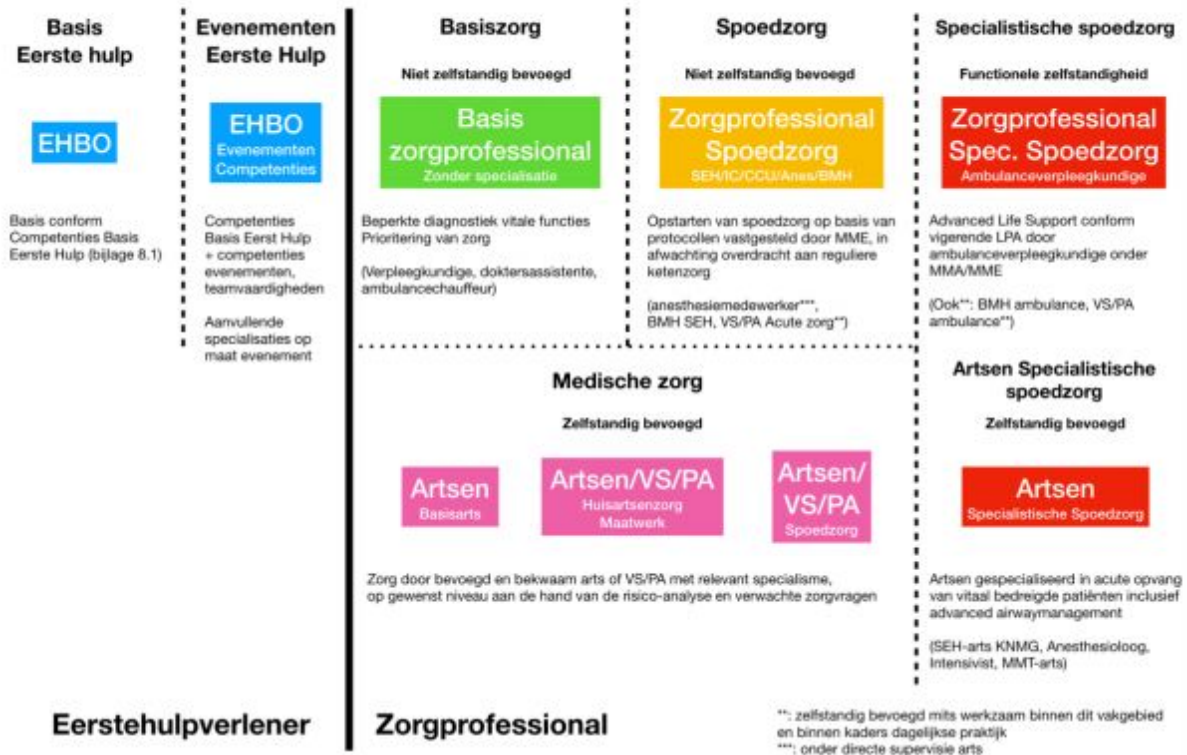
Basis
Eerste hulp

EHBO

Basis conform Competenties Basis Eerste Hulp (bijlage 8.1)

Evenementen
Eerste Hulp

EHBO
Evenementen
Competenties

Competenties Basis Eerst Hulp + competenties evenementen, teamvaardigheden

Aanvullende specialisaties op maat evenement

Basiszorg

Niet zelfstandig bevoegd

Basis
zorgprofessional
Zonder specialisatie

Beperkte diagnostiek vitale functies
Prioritering van zorg

(Verpleegkundige, doktersassistente, ambulancechauffeur)

Spoedzorg

Niet zelfstandig bevoegd

Zorgprofessional
Spoedzorg
SEH/IC/CCU/Anes/BMH

Opstarten van spoedzorg op basis van protocollen vastgesteld door MME, in afwachting overdracht aan reguliere ketenzorg

(anesthesiemedewerker***, BMH SEH, VS/PA Acute zorg**)

Specialistische spoedzorg

Functionele zelfstandigheid

Zorgprofessional
Spec. Spoedzorg
Ambulanceverpleegkundige

Advanced Life Support conform vigerende LPA door ambulanceverpleegkundige onder MMA/MME

(Ook**: BMH ambulance, VS/PA ambulance**)

Medische zorg

Zelfstandig bevoegd

Artsen
Basisarts

Artsen/VS/PA
Huisartsenzorg
Maatwerk

Artsen/
VS/PA
Spoedzorg

Zorg door bevoegd en bekwaam arts of VS/PA met relevant specialisme, op gewenst niveau aan de hand van de risico-analyse en verwachte zorgvragen

Artsen Specialistische spoedzorg

Zelfstandig bevoegd

Artsen
Specialistische Spoedzorg

Artsen gespecialiseerd in acute opvang van vitaal bedreigde patiënten inclusief advanced airwaymanagement

(SEH-arts KNMG, Anesthesioloog, Intensivist, MMT-arts)

Eerstehulpverlener

Zorgprofessional

**: zelfstandig bevoegd mits werkzaam binnen dit vakgebied en binnen kaders dagelijkse praktijk
***: onder directe supervisie arts